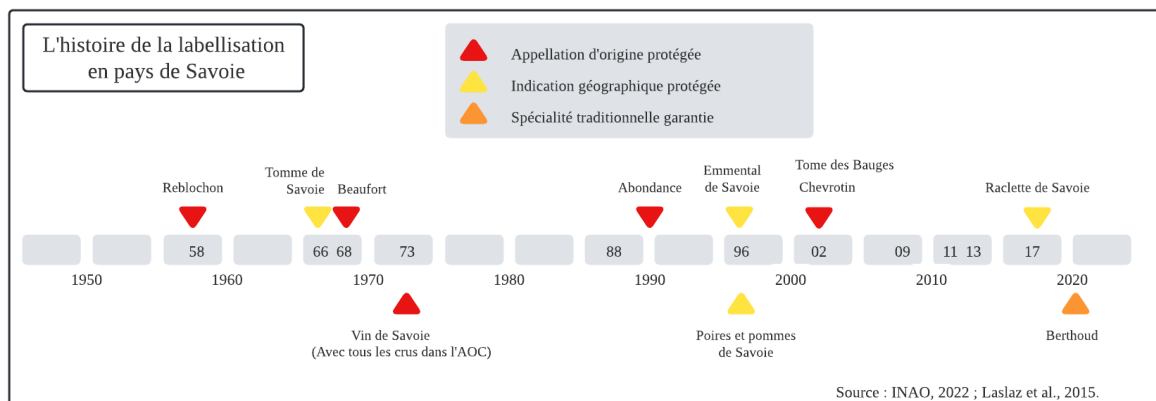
L'histoire de la labellisation en pays de Savoie

Appellation d'origine protégée
Indication géographique protégée
Spécialité traditionnelle garantie

Reblochon
Tomme de Savoie
Beaufort
Abondance
Emmental de Savoie
Tome des Bauges
Chevrotin
Raclette de Savoie

58
66 68
73
88
96
02
09
11 13
17

1950
1960
1970
1980
1990
2000
2010
2020

Vin de Savoie
(Avec tous les crus dans l'AOC)
Poires et pommes de Savoie
Berthoud

Source : INAO, 2022 ; Laslaz et al., 2015.